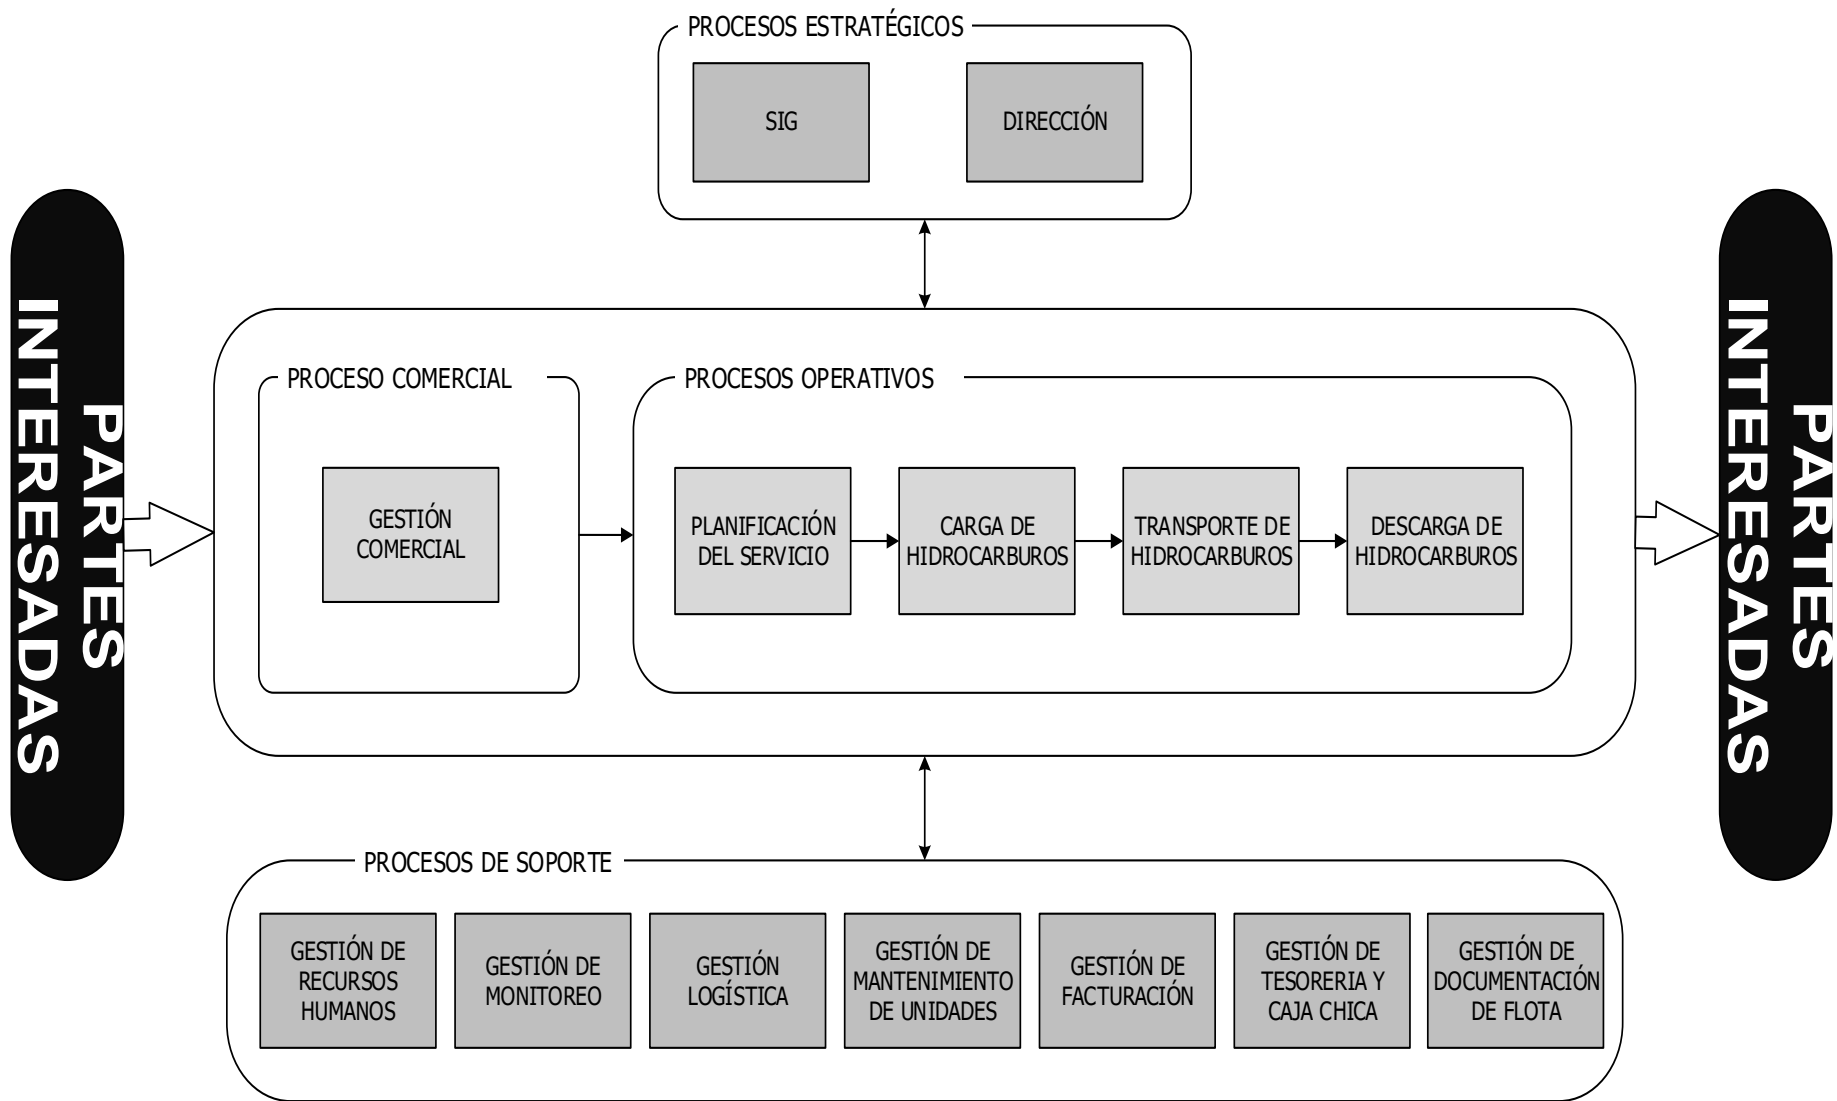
PROCESOS ESTRATÉGICOS

SIG

DIRECCIÓN

PARTES INTERESADAS

PROCESO COMERCIAL

GESTIÓN COMERCIAL

PROCESOS OPERATIVOS

PLANIFICACIÓN DEL SERVICIO

CARGA DE HIDROCARBUROS

TRANSPORTE DE HIDROCARBUROS

DESCARGA DE HIDROCARBUROS

PARTES INTERESADAS

PROCESOS DE SOPORTE

GESTIÓN DE RECURSOS HUMANOS

GESTIÓN DE MONITOREO

GESTIÓN LOGÍSTICA

GESTIÓN DE MANTENIMIENTO DE UNIDADES

GESTIÓN DE FACTURACIÓN

GESTIÓN DE TESORERIA Y CAJA CHICA

GESTIÓN DE DOCUMENTACIÓN DE FLOTA